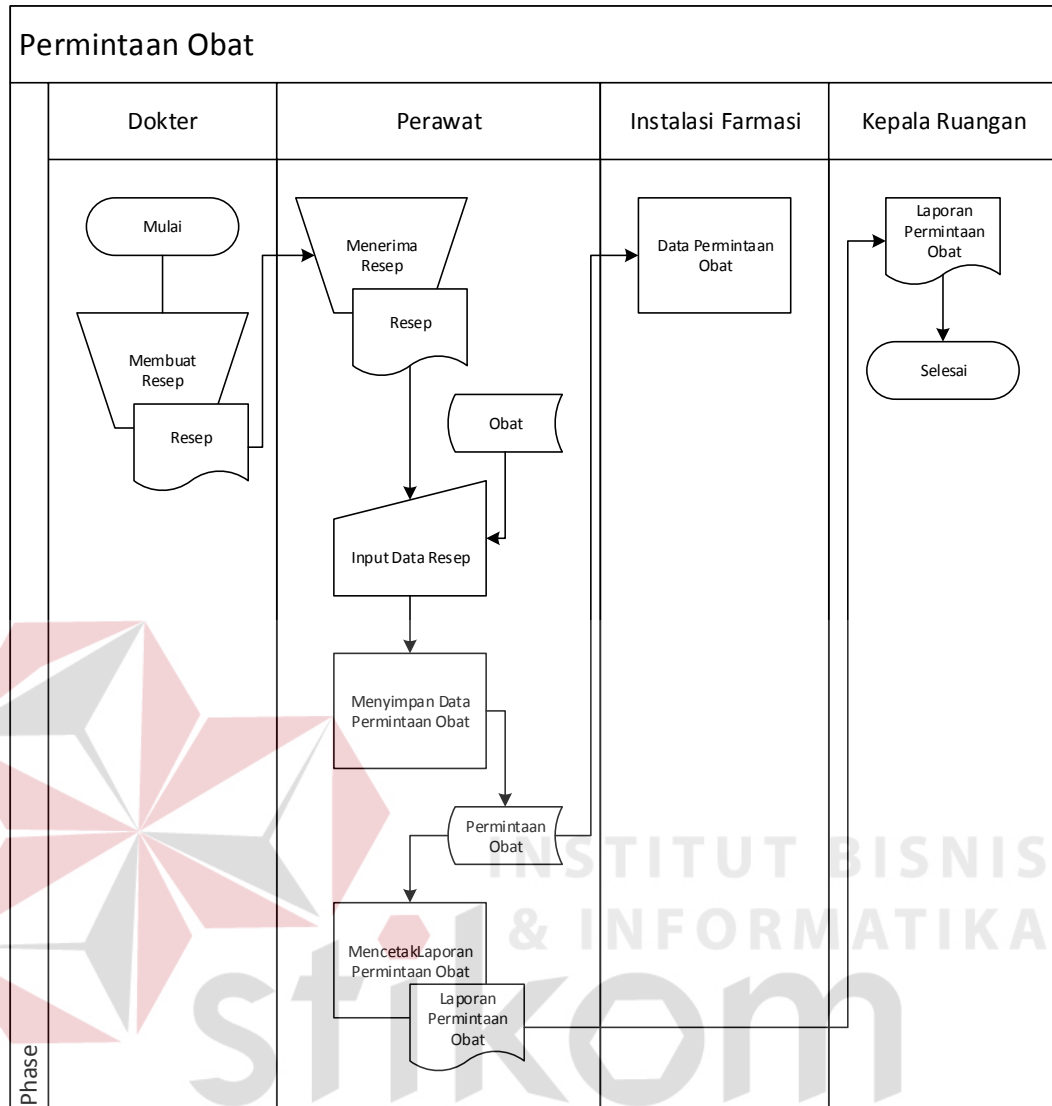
Permintaan Obat

| Dokter | Perawat | Instalasi Farmasi | Kepala Ruangan |
|---|---|---|---|

Mulai

Membuat Resep

Resep

Menerima Resep

Resep

Obat

Input Data Resep

Menyimpan Data Permintaan Obat

Permintaan Obat

MencetakLaporan Permintaan Obat

Laporan Permintaan Obat

Data Permintaan Obat

Laporan Permintaan Obat

Selesai

Phase

INSTITUT BISNIS & INFORMATIKA

stikom